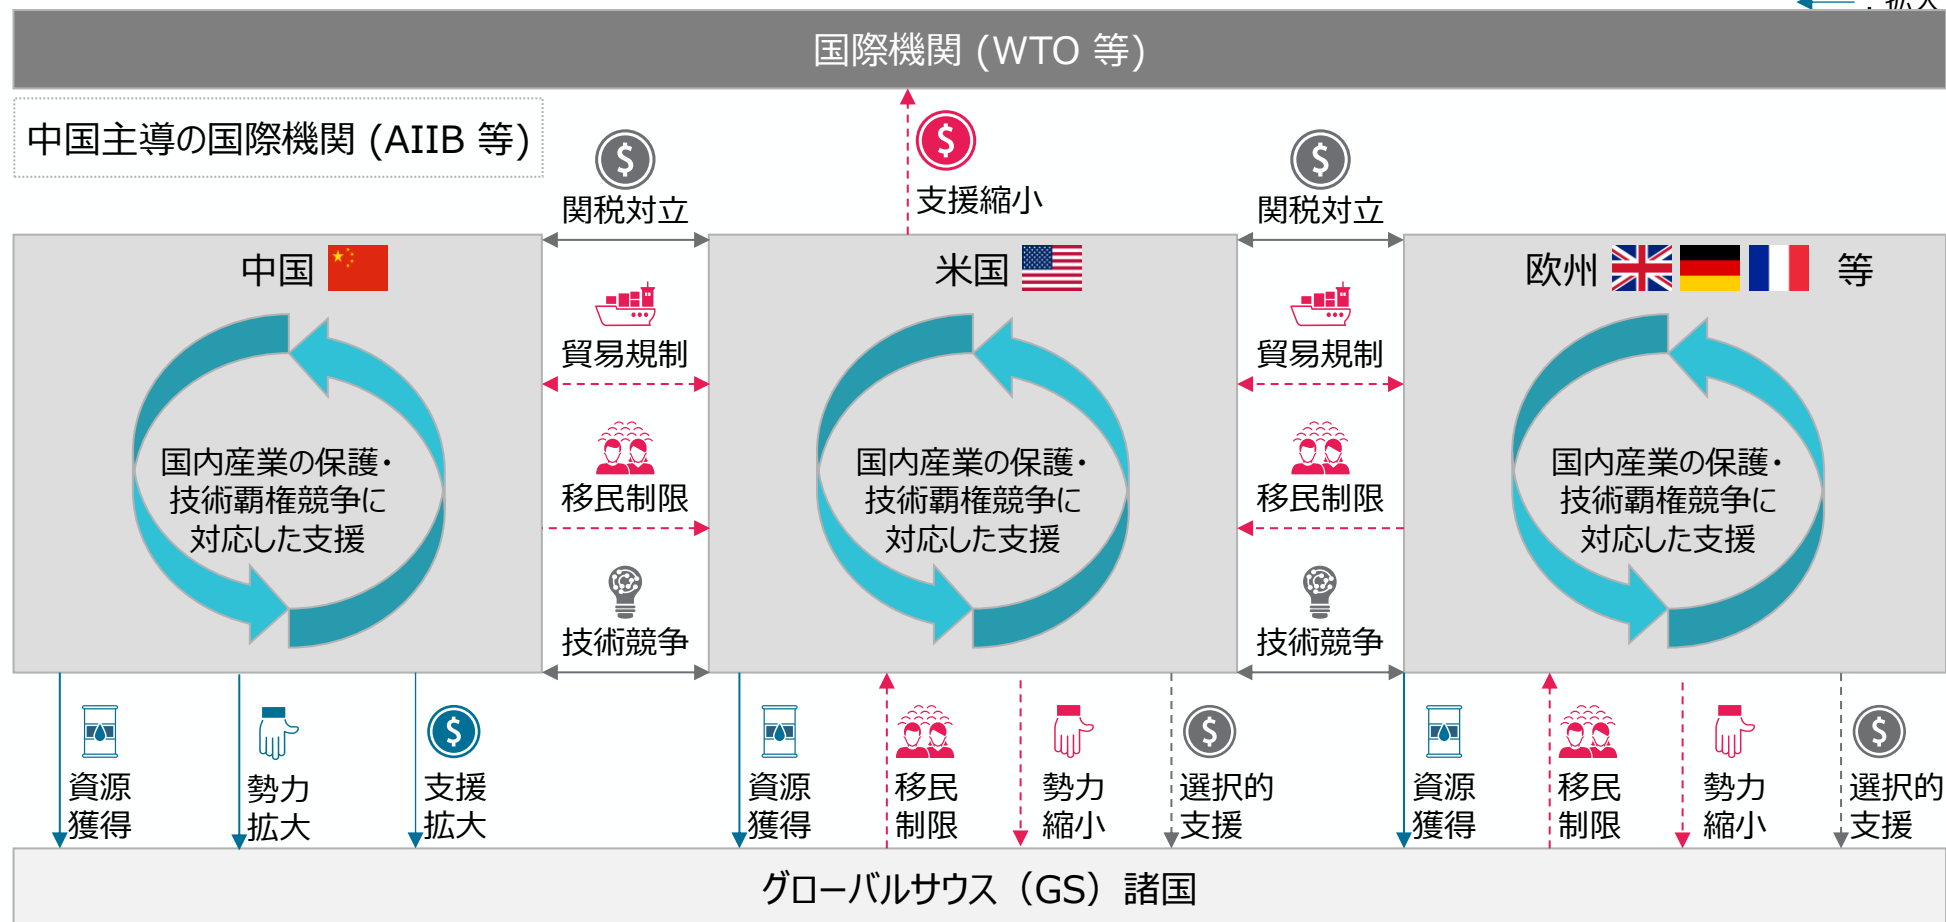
：拡大

国際機関（WTO 等）

中国主導の国際機関（AIIB 等）

関税対立

支援縮小

関税対立

中国

米国

欧州 等

貿易規制

貿易規制

国内産業の保護・技術覇権競争に対応した支援

国内産業の保護・技術覇権競争に対応した支援

国内産業の保護・技術覇権競争に対応した支援

移民制限

移民制限

技術競争

技術競争

資源獲得

勢力拡大

支援拡大

資源獲得

移民制限

勢力縮小

選択的支援

資源獲得

移民制限

勢力縮小

選択的支援

グローバルサウス（GS）諸国